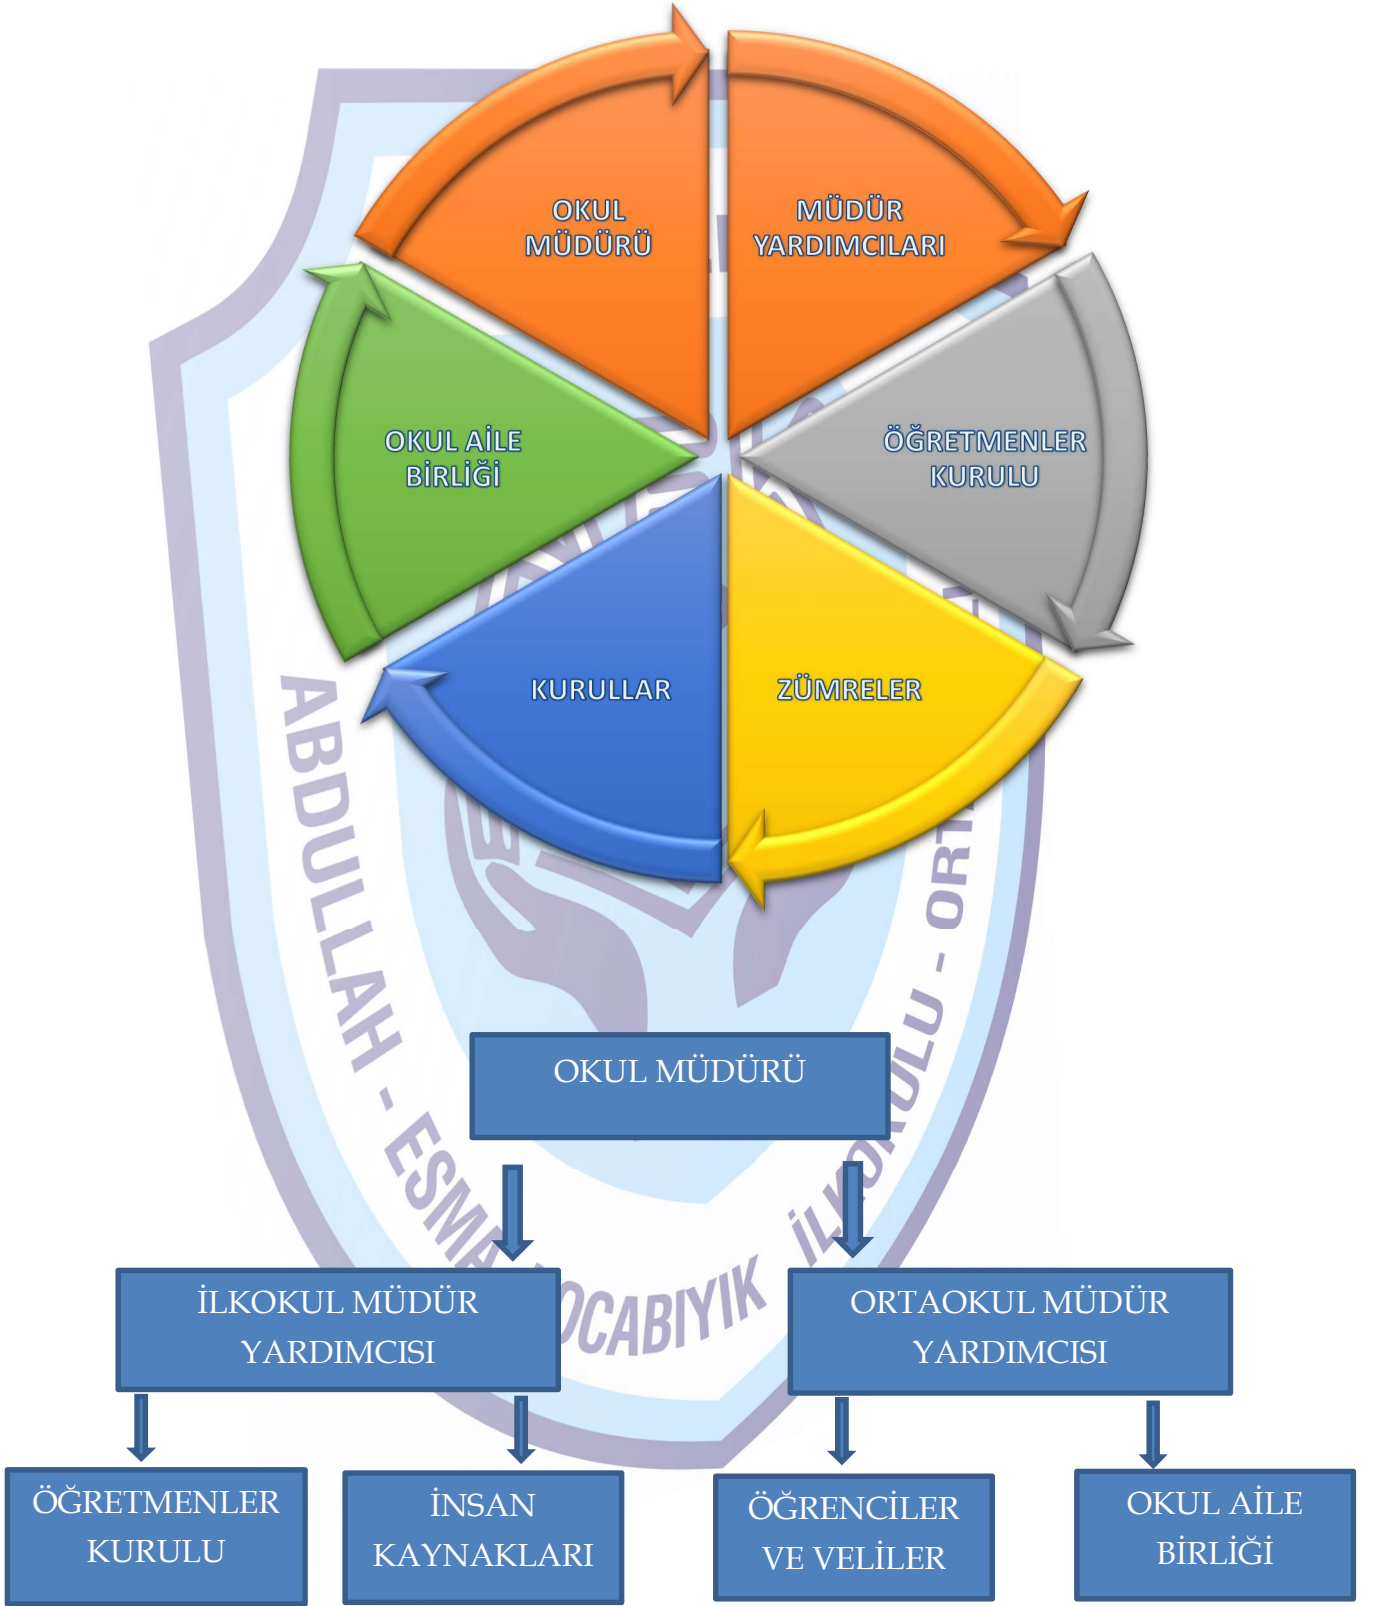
OKUL MÜDÜRÜ

MÜDÜR YARDIMCILARI

ÖĞRETMENLER KURULU

ZÜMRELER

KURULLAR

OKUL AİLE BİRLİĞİ

ABDULLAH - ESMA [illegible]OCABIYIK İLKOKULU - ORT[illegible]

OKUL MÜDÜRÜ

İLKOKUL MÜDÜR YARDIMCISI

ORTAOKUL MÜDÜR YARDIMCISI

ÖĞRETMENLER KURULU

İNSAN KAYNAKLARI

ÖĞRENCİLER VE VELİLER

OKUL AİLE BİRLİĞİ